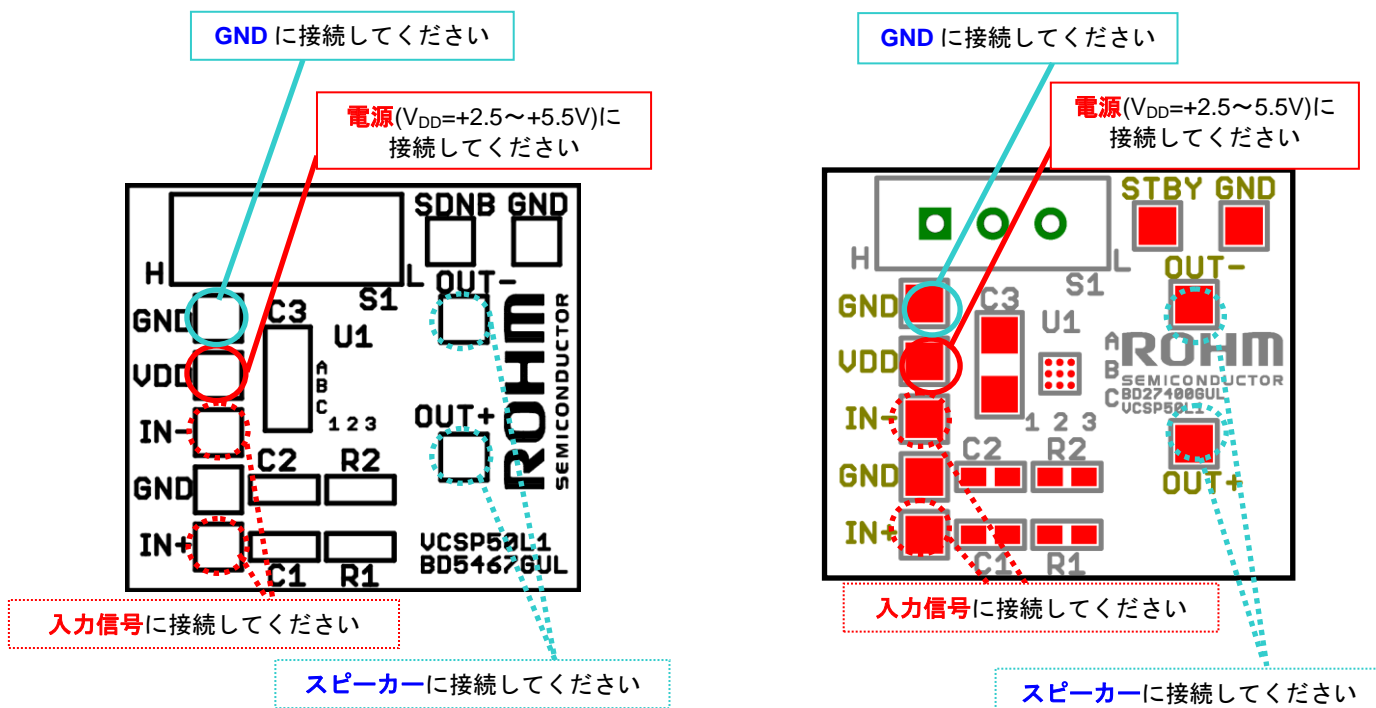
GND に接続してください

電源($V_{DD}$=+2.5〜+5.5V)に接続してください

SDNB GND

H L S1

GND C3 U1 OUT-

VDD A B C 1 2 3

IN- OUT+

GND C2 R2

IN+ C1 R1

ROHM SEMICONDUCTOR

VCSP50L1 BD5467GUL

入力信号に接続してください

スピーカーに接続してください

GND に接続してください

電源($V_{DD}$=+2.5〜5.5V)に接続してください

STBY GND

H L S1

OUT-

GND C3 U1

VDD A B C

ROHM SEMICONDUCTOR BD27400GUL VCSP50L1

IN- 1 2 3

GND C2 R2 OUT+

IN+ C1 R1

入力信号に接続してください

スピーカーに接続してください